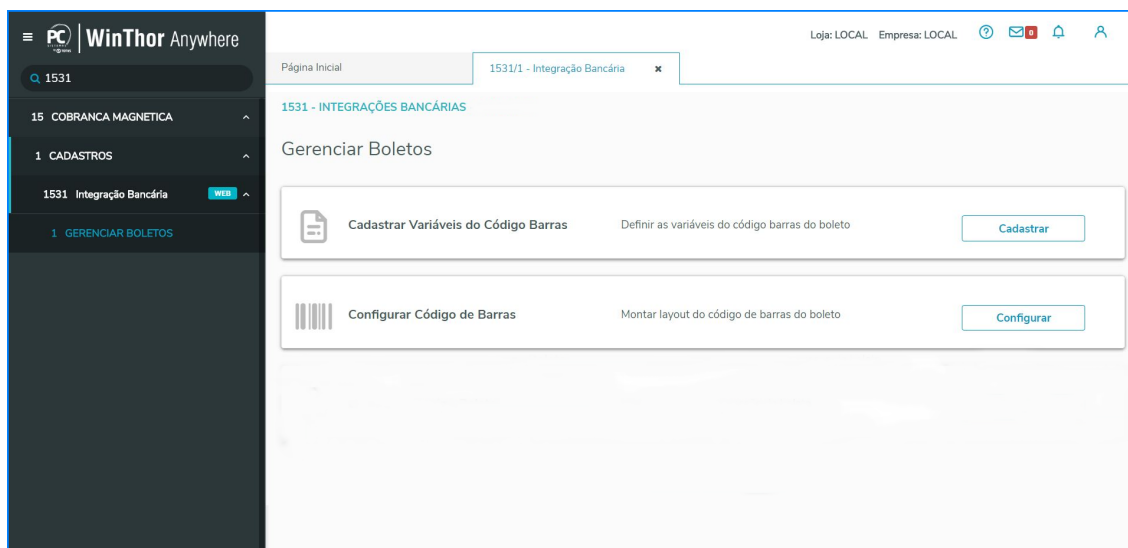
PC WinThor Anywhere

1531

15 COBRANCA MAGNETICA

1 CADASTROS

1531 Integração Bancária WEB

1 GERENCIAR BOLETOS

Loja: LOCAL Empresa: LOCAL 0

Página Inicial

1531/1 - Integração Bancária ×

1531 - INTEGRAÇÕES BANCÁRIAS

Gerenciar Boletos

Cadastrar Variáveis do Código Barras

Definir as variáveis do código barras do boleto

Cadastrar

Configurar Código de Barras

Montar layout do código de barras do boleto

Configurar